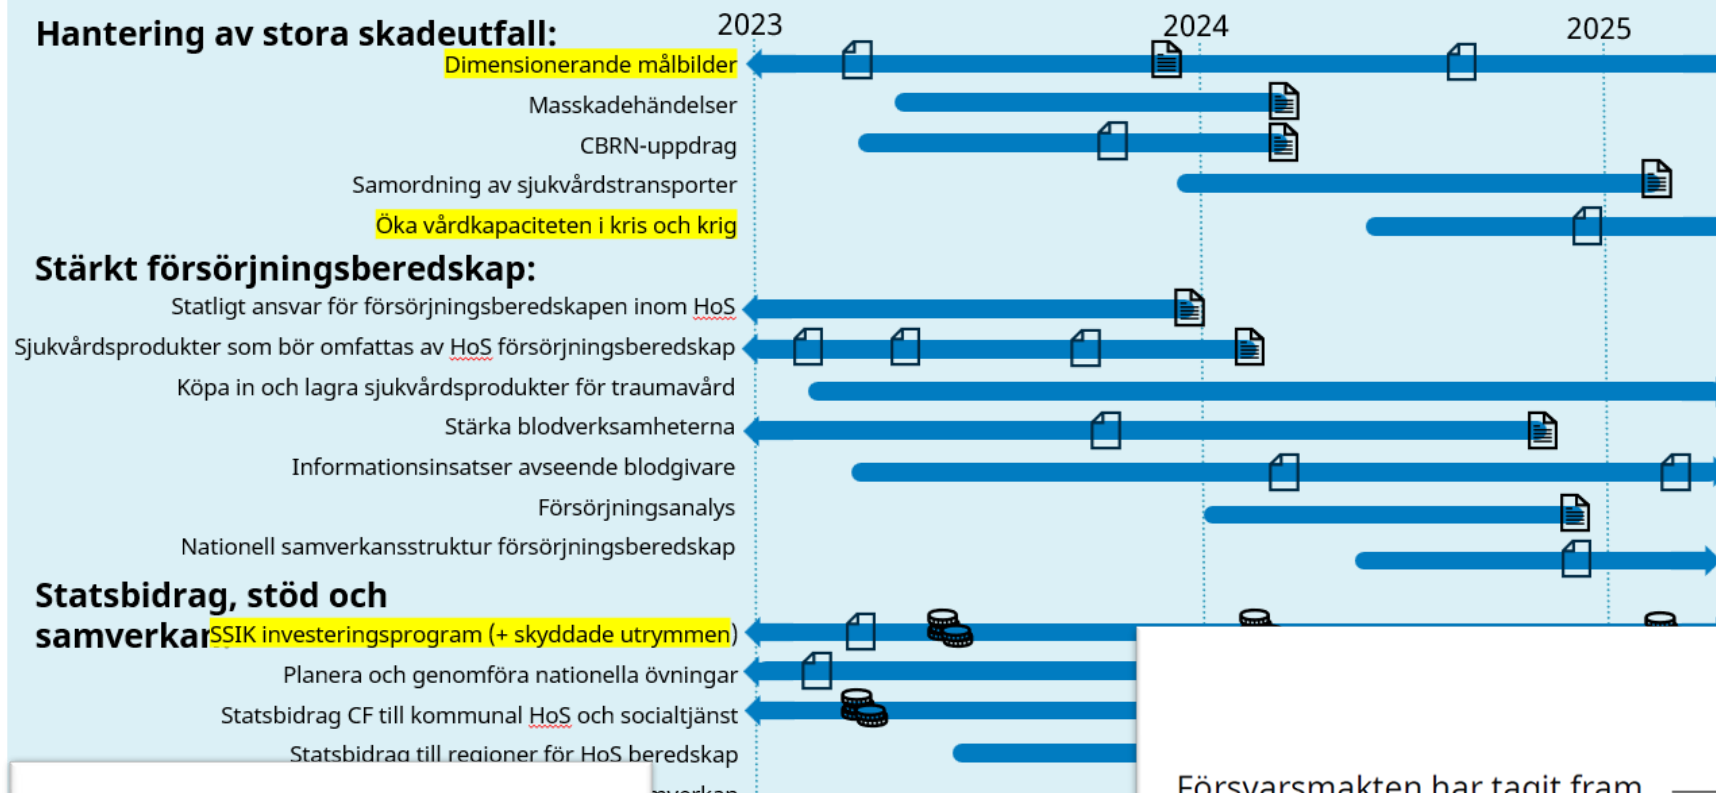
Hantering av stora skadeutfall:
2023
2024
2025
Dimensionerande målbilder
Masskadehändelser
CBRN-uppdrag
Samordning av sjukvårdstransporter
Öka vårdkapaciteten i kris och krig

Stärkt försörjningsberedskap:
Statligt ansvar för försörjningsberedskapen inom HoS
Sjukvårdsprodukter som bör omfattas av HoS försörjningsberedskap
Köpa in och lagra sjukvårdsprodukter för traumavård
Stärka blodverksamheterna
Informationsinsatser avseende blodgivare
Försörjningsanalys
Nationell samverkansstruktur försörjningsberedskap

Statsbidrag, stöd och samverkan
SSIK investeringsprogram (+ skyddade utrymmen)
Planera och genomföra nationella övningar
Statsbidrag CF till kommunal HoS och socialtjänst
Statsbidrag till regioner för HoS beredskap
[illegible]verkan

Försvarsmakten har tagit fram